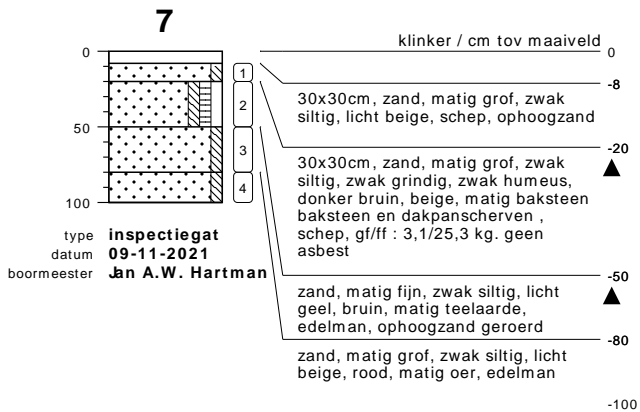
7

0

50

100

1
2
3
4

type inspectiegat
datum 09-11-2021
boormeester Jan A.W. Hartman

klinker / cm tov maaiveld
0

-8
30x30cm, zand, matig grof, zwak siltig, licht beige, schep, ophoogzand

-20
30x30cm, zand, matig grof, zwak siltig, zwak grindig, zwak humeus, donker bruin, beige, matig baksteen baksteen en dakpanscherven , schep, gf/ff : 3,1/25,3 kg. geen asbest

-50
zand, matig fijn, zwak siltig, licht geel, bruin, matig teelaarde, edelman, ophoogzand geroerd

-80
zand, matig grof, zwak siltig, licht beige, rood, matig oer, edelman

-100